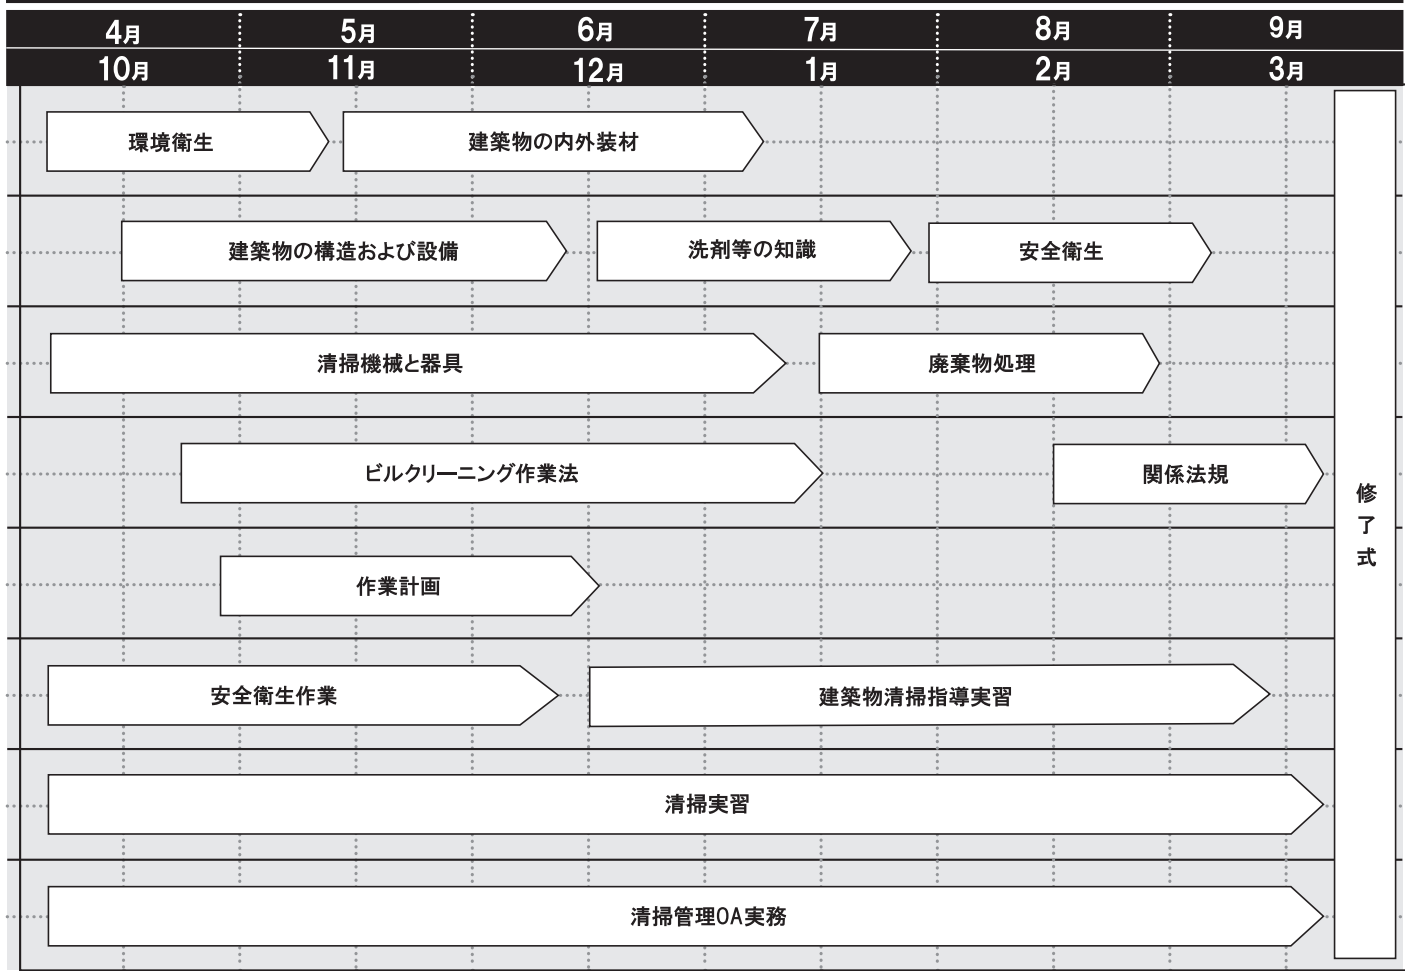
| 4月 | 5月 | 6月 | 7月 | 8月 | 9月 |
|---|---|---|---|---|---|
| 10月 | 11月 | 12月 | 1月 | 2月 | 3月 |

環境衛生
建築物の内外装材
建築物の構造および設備
洗剤等の知識
安全衛生
清掃機械と器具
廃棄物処理
ビルクリーニング作業法
関係法規
作業計画
安全衛生作業
建築物清掃指導実習
清掃実習
清掃管理OA実務

修了式